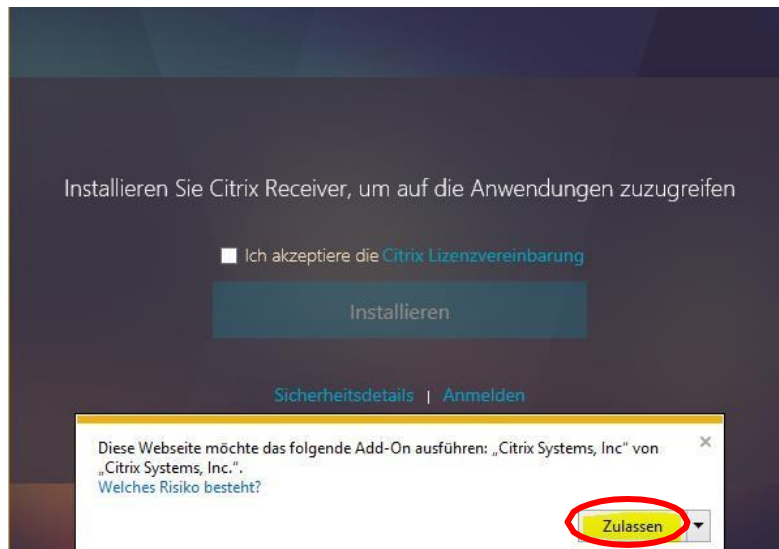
Installieren Sie Citrix Receiver, um auf die Anwendungen zuzugreifen

Ich akzeptiere die Citrix Lizenzvereinbarung

Installieren

Sicherheitsdetails | Anmelden

Diese Webseite möchte das folgende Add-On ausführen: „Citrix Systems, Inc" von „Citrix Systems, Inc.".
Welches Risiko besteht?

×

Zulassen